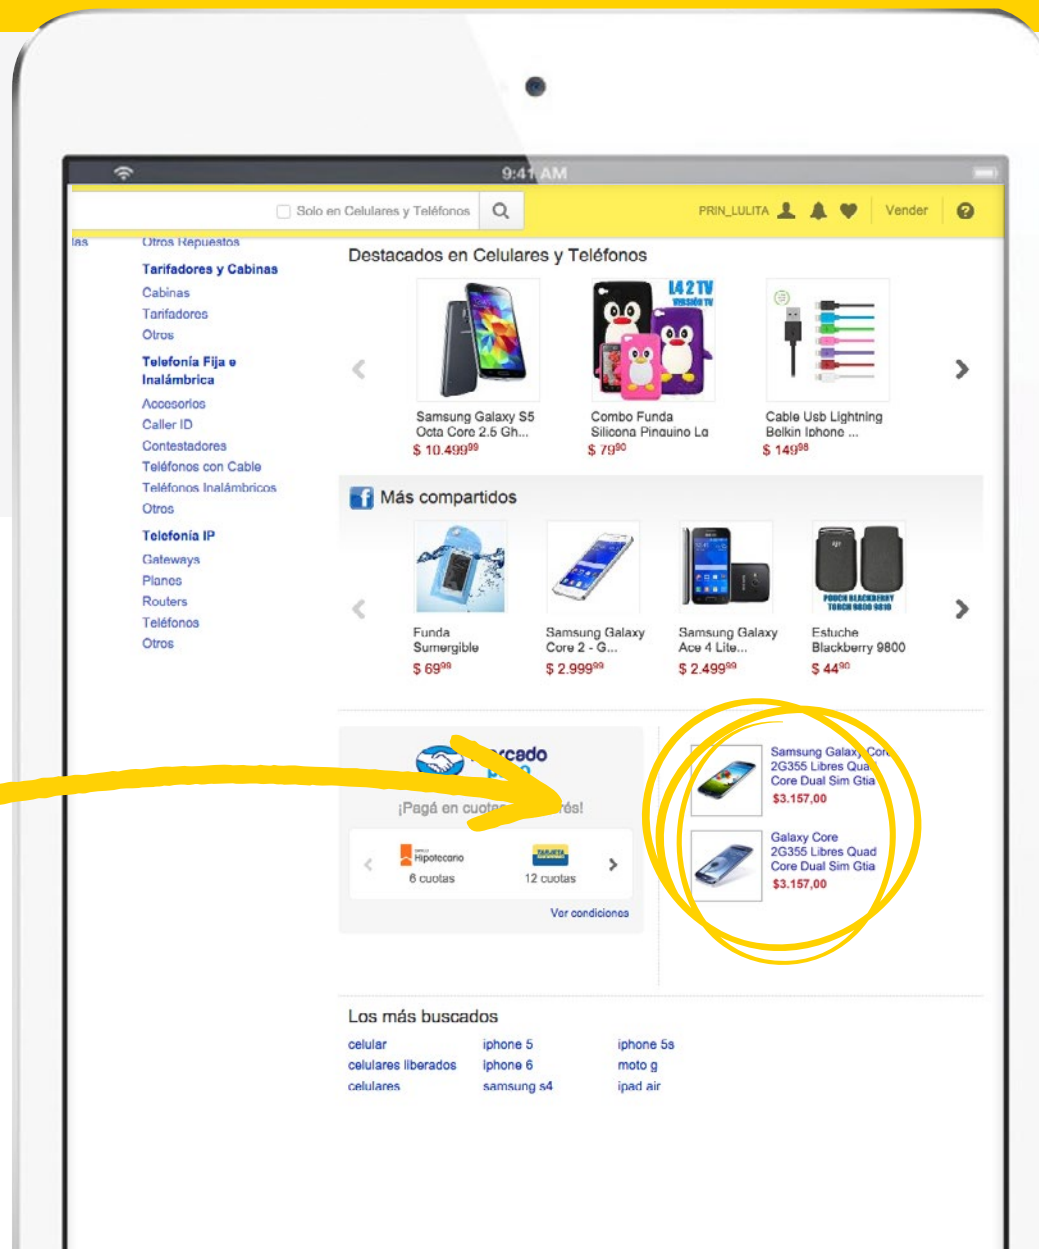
9:41 AM

Solo en Celulares y Teléfonos

PRIN_LULITA

Vender

las

Otros Repuestos

Tarifadores y Cabinas

Cabinas

Tarifadores

Otros

Telefonía Fija e Inalámbrica

Accesorios

Caller ID

Contestadores

Teléfonos con Cable

Teléfonos Inalámbricos

Otros

Telefonía IP

Gateways

Planes

Routers

Teléfonos

Otros

Destacados en Celulares y Teléfonos

Samsung Galaxy S5 Octa Core 2.5 Gh...
$ 10.499$^{99}$

142 TV
Combo Funda Silicona Pinguino Lg
$ 79$^{90}$

Cable Usb Lightning Belkin Iphone ...
$ 149$^{98}$

Más compartidos

Funda Sumergible
$ 69$^{99}$

Samsung Galaxy Core 2 - G...
$ 2.999$^{99}$

Samsung Galaxy Ace 4 Lite...
$ 2.499$^{99}$

Estuche Blackberry 9800
$ 44$^{90}$

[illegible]rcado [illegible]

¡Pagá en cuot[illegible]rés!

Hipotecario
6 cuotas

12 cuotas

Ver condiciones

Samsung Galax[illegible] Cor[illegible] 2G355 Libres Qua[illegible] Core Dual Sim Gtia
$3.157,00

Galaxy Core 2G355 Libres Quad Core Dual Sim Gtia
$3.157,00

Los más buscados

celular
celulares liberados
celulares

iphone 5
iphone 6
samsung s4

iphone 5s
moto g
ipad air